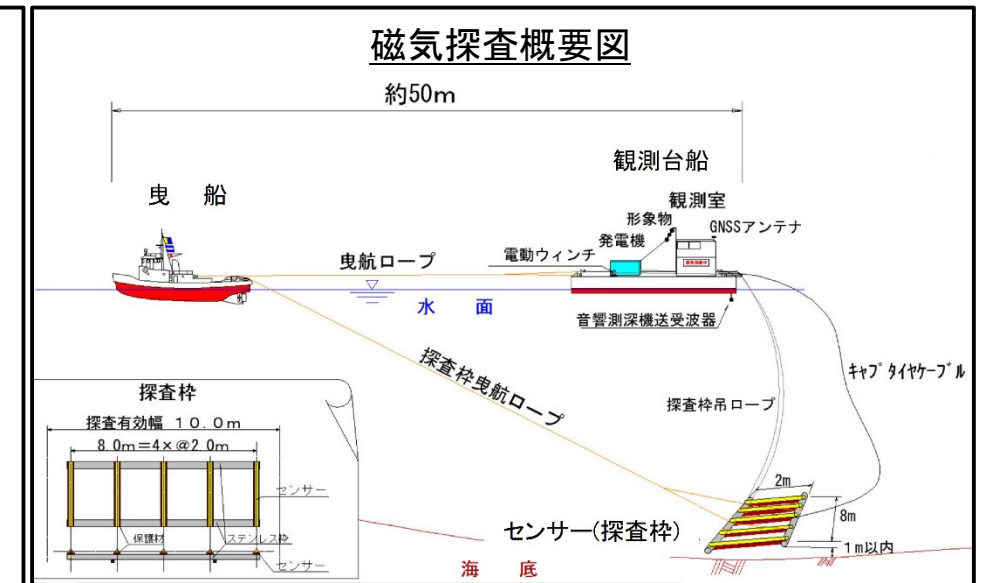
磁気探査概要図

約50m

観測台船

曳　船

観測室

形象物

GNSSアンテナ

発電機

電動ウィンチ

曳航ロープ

水　面

音響測深機送受波器

探査枠曳航ロープ

キャブタイヤケーブル

探査枠吊ロープ

探査枠

探査有効幅　10.0m

8.0m＝4×@2.0m

センサー

保護材

ステンレス枠

センサー

2m

8m

センサー(探査枠)

1m以内

海　底